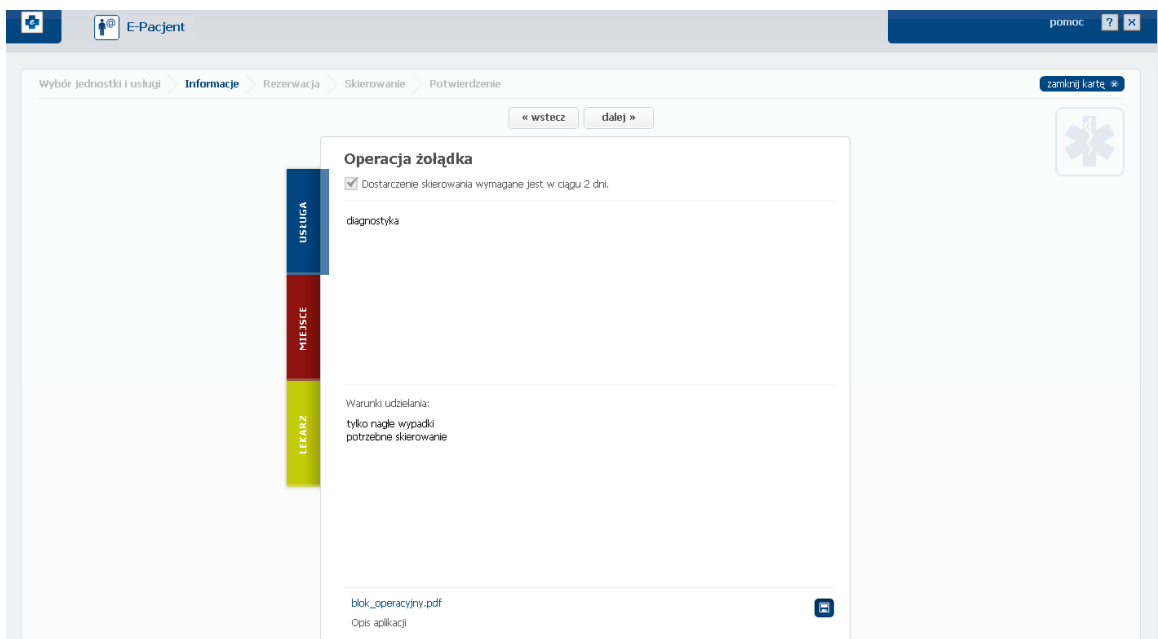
E-Pacjent

pomoc ? ×

Wybór jednostki i usługi  Informacje  Rezerwacja  Skierowanie  Potwierdzenie

zamknij kartę

« wstecz  dalej »

USŁUGA
MIEJSCE
LEKARZ

Operacja żołądka

Dostarczenie skierowania wymagane jest w ciągu 2 dni.

diagnostyka

Warunki udzielania:

tylko nagłe wypadki
potrzebne skierowanie

blok_operacyjny.pdf

Opis aplikacji